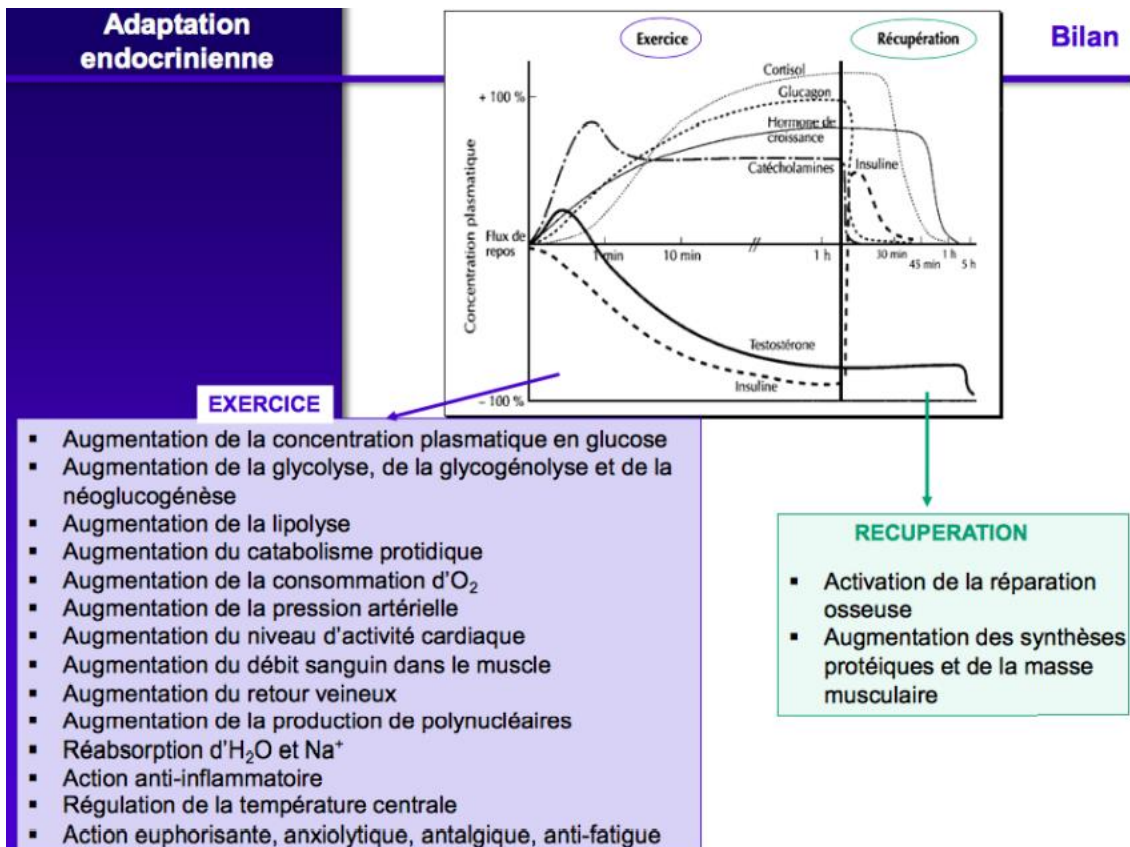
Adaptation endocrinienne

Bilan

Exercice

Récupération

Cortisol

Glucagon

+ 100 %

Hormone de croissance

Insuline

Catécholamines

Concentration plasmatique

Flux de repos

1 min

10 min

//

1 h

30 min

45 min

1 h

5 h

Testostérone

Insuline

– 100 %

EXERCICE

- Augmentation de la concentration plasmatique en glucose
- Augmentation de la glycolyse, de la glycogénolyse et de la néoglucogénèse
- Augmentation de la lipolyse
- Augmentation du catabolisme protidique
- Augmentation de la consommation d'$O_2$
- Augmentation de la pression artérielle
- Augmentation du niveau d'activité cardiaque
- Augmentation du débit sanguin dans le muscle
- Augmentation du retour veineux
- Augmentation de la production de polynucléaires
- Réabsorption d'$H_2O$ et $Na^+$
- Action anti-inflammatoire
- Régulation de la température centrale
- Action euphorisante, anxiolytique, antalgique, anti-fatigue

RECUPERATION

- Activation de la réparation osseuse
- Augmentation des synthèses protéiques et de la masse musculaire